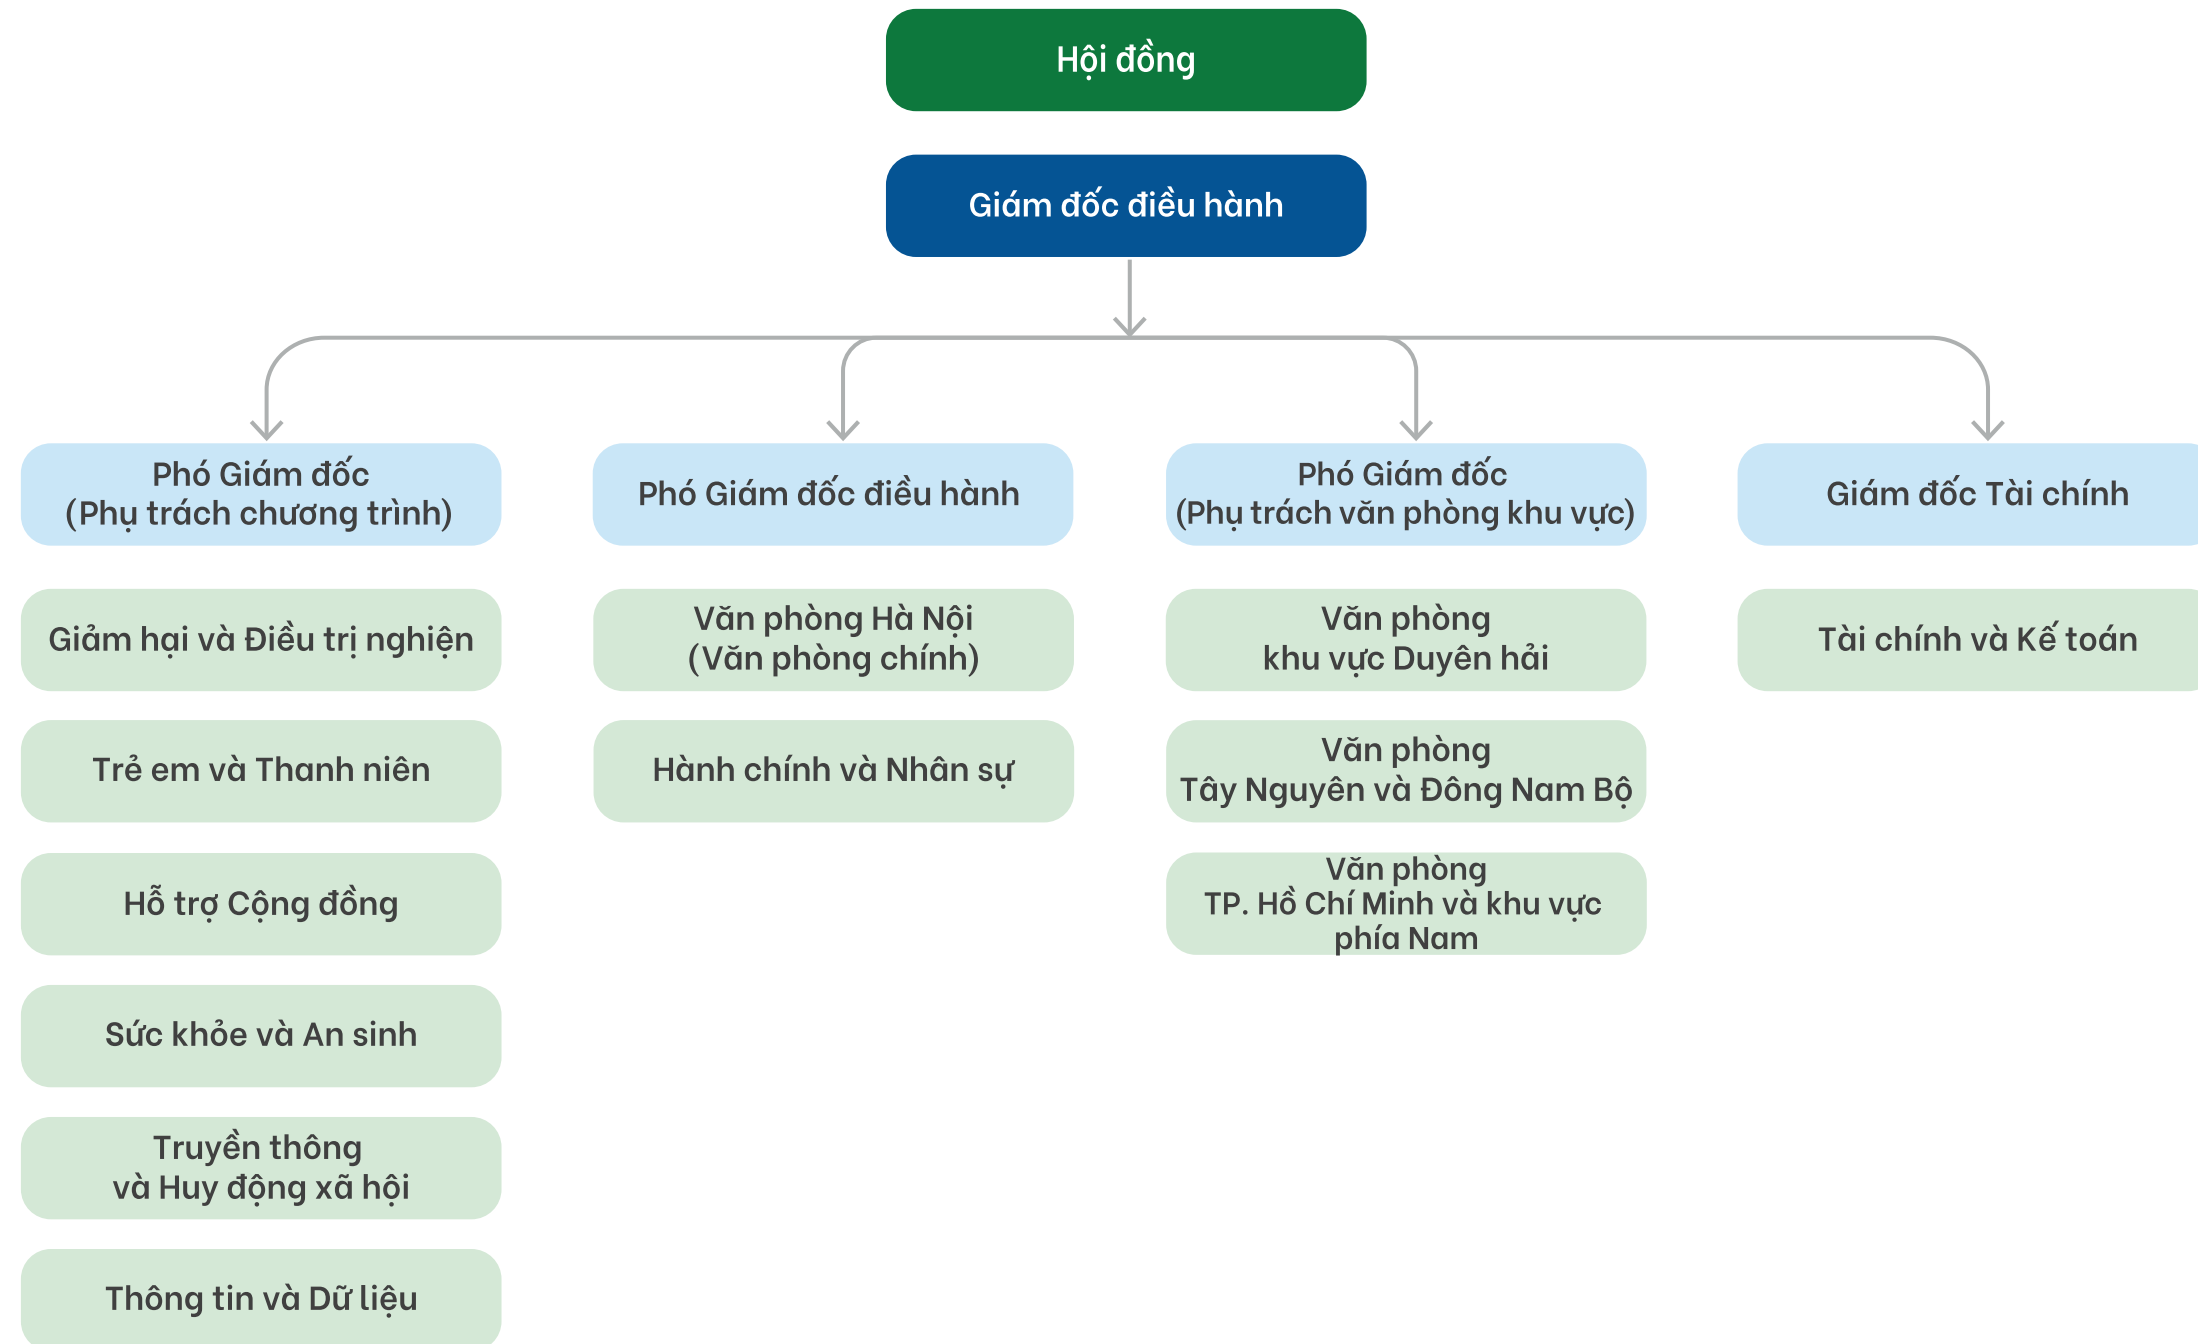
Hội đồng

Giám đốc điều hành

Phó Giám đốc
(Phụ trách chương trình)

Giảm hại và Điều trị nghiện

Trẻ em và Thanh niên

Hỗ trợ Cộng đồng

Sức khỏe và An sinh

Truyền thông
và Huy động xã hội

Thông tin và Dữ liệu

Phó Giám đốc điều hành

Văn phòng Hà Nội
(Văn phòng chính)

Hành chính và Nhân sự

Phó Giám đốc
(Phụ trách văn phòng khu vực)

Văn phòng
khu vực Duyên hải

Văn phòng
Tây Nguyên và Đông Nam Bộ

Văn phòng
TP. Hồ Chí Minh và khu vực
phía Nam

Giám đốc Tài chính

Tài chính và Kế toán